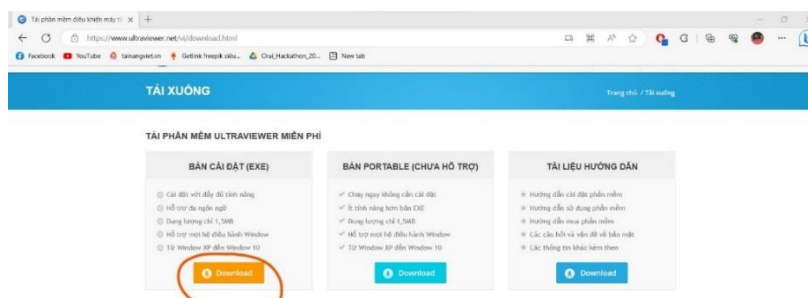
Tải phần mềm điều khiển máy tí ×  +

https://www.ultraviewer.net/vi/download.html

Facebook  YouTube  tainangviet.vn  Getlink freepik siêu...  Crai_Hackathon_20...  New tab

TẢI XUỐNG

Trang chủ / Tải xuống

TẢI PHẦN MỀM ULTRAVIEWER MIỄN PHÍ

BẢN CÀI ĐẶT (EXE)

Cài đặt với đầy đủ tính năng
Hỗ trợ đa ngôn ngữ
Dung lượng chỉ 1,5MB
Hỗ trợ mọi hệ điều hành Window
Từ Window XP đến Window 10

Download

BẢN PORTABLE (CHƯA HỖ TRỢ)

Chạy ngay không cần cài đặt
Ít tính năng hơn bản EXE
Dung lượng chỉ 1,5MB
Hỗ trợ mọi hệ điều hành Window
Từ Window XP đến Window 10

Download

TÀI LIỆU HƯỚNG DẪN

Hướng dẫn cài đặt phần mềm
Hướng dẫn sử dụng phần mềm
Hướng dẫn mua phần mềm
Các câu hỏi và vấn đề về bảo mật
Các thông tin khác kèm theo

Download